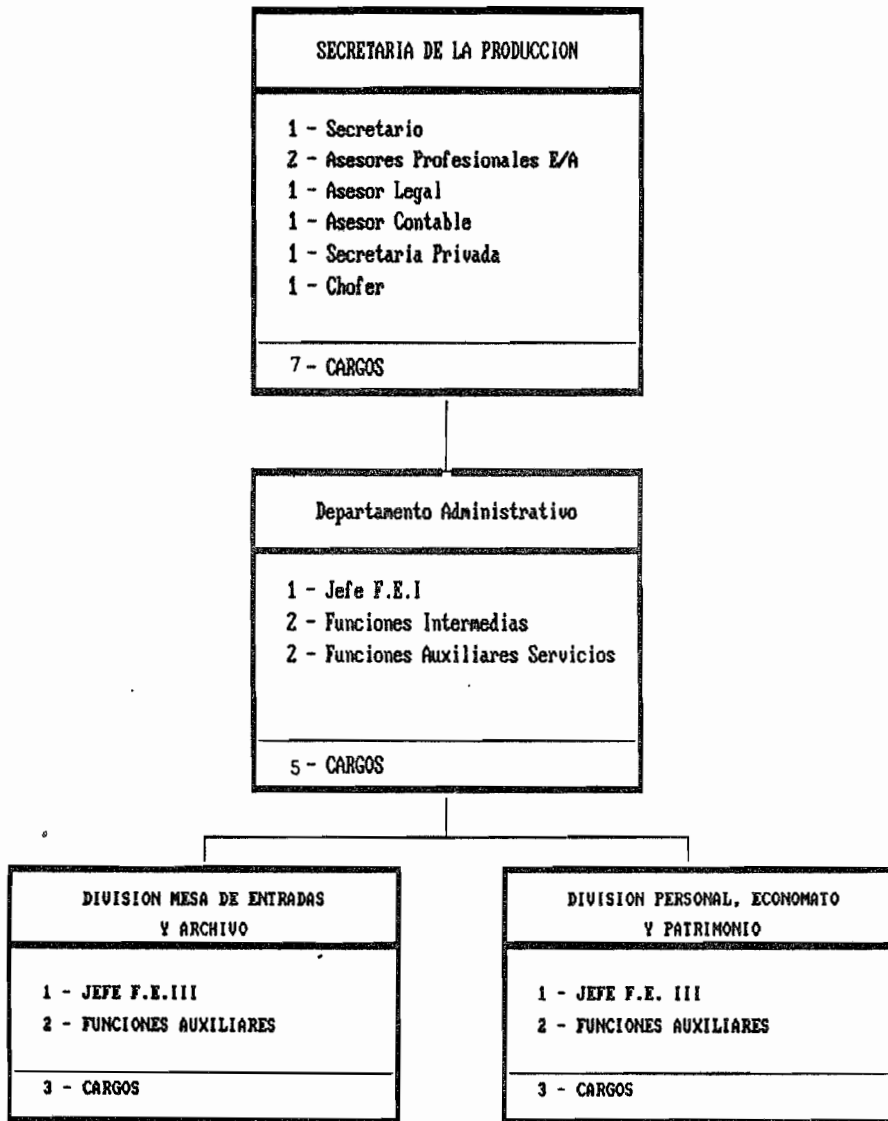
SECRETARIA DE LA PRODUCCION

1 - Secretario
2 - Asesores Profesionales E/A
1 - Asesor Legal
1 - Asesor Contable
1 - Secretaria Privada
1 - Chofer

7 - CARGOS

Departamento Administrativo

1 - Jefe F.E.I
2 - Funciones Intermedias
2 - Funciones Auxiliares Servicios

5 - CARGOS

DIVISION MESA DE ENTRADAS Y ARCHIVO

1 - JEFE F.E.III
2 - FUNCIONES AUXILIARES

3 - CARGOS

DIVISION PERSONAL, ECONOMATO Y PATRIMONIO

1 - JEFE F.E. III
2 - FUNCIONES AUXILIARES

3 - CARGOS